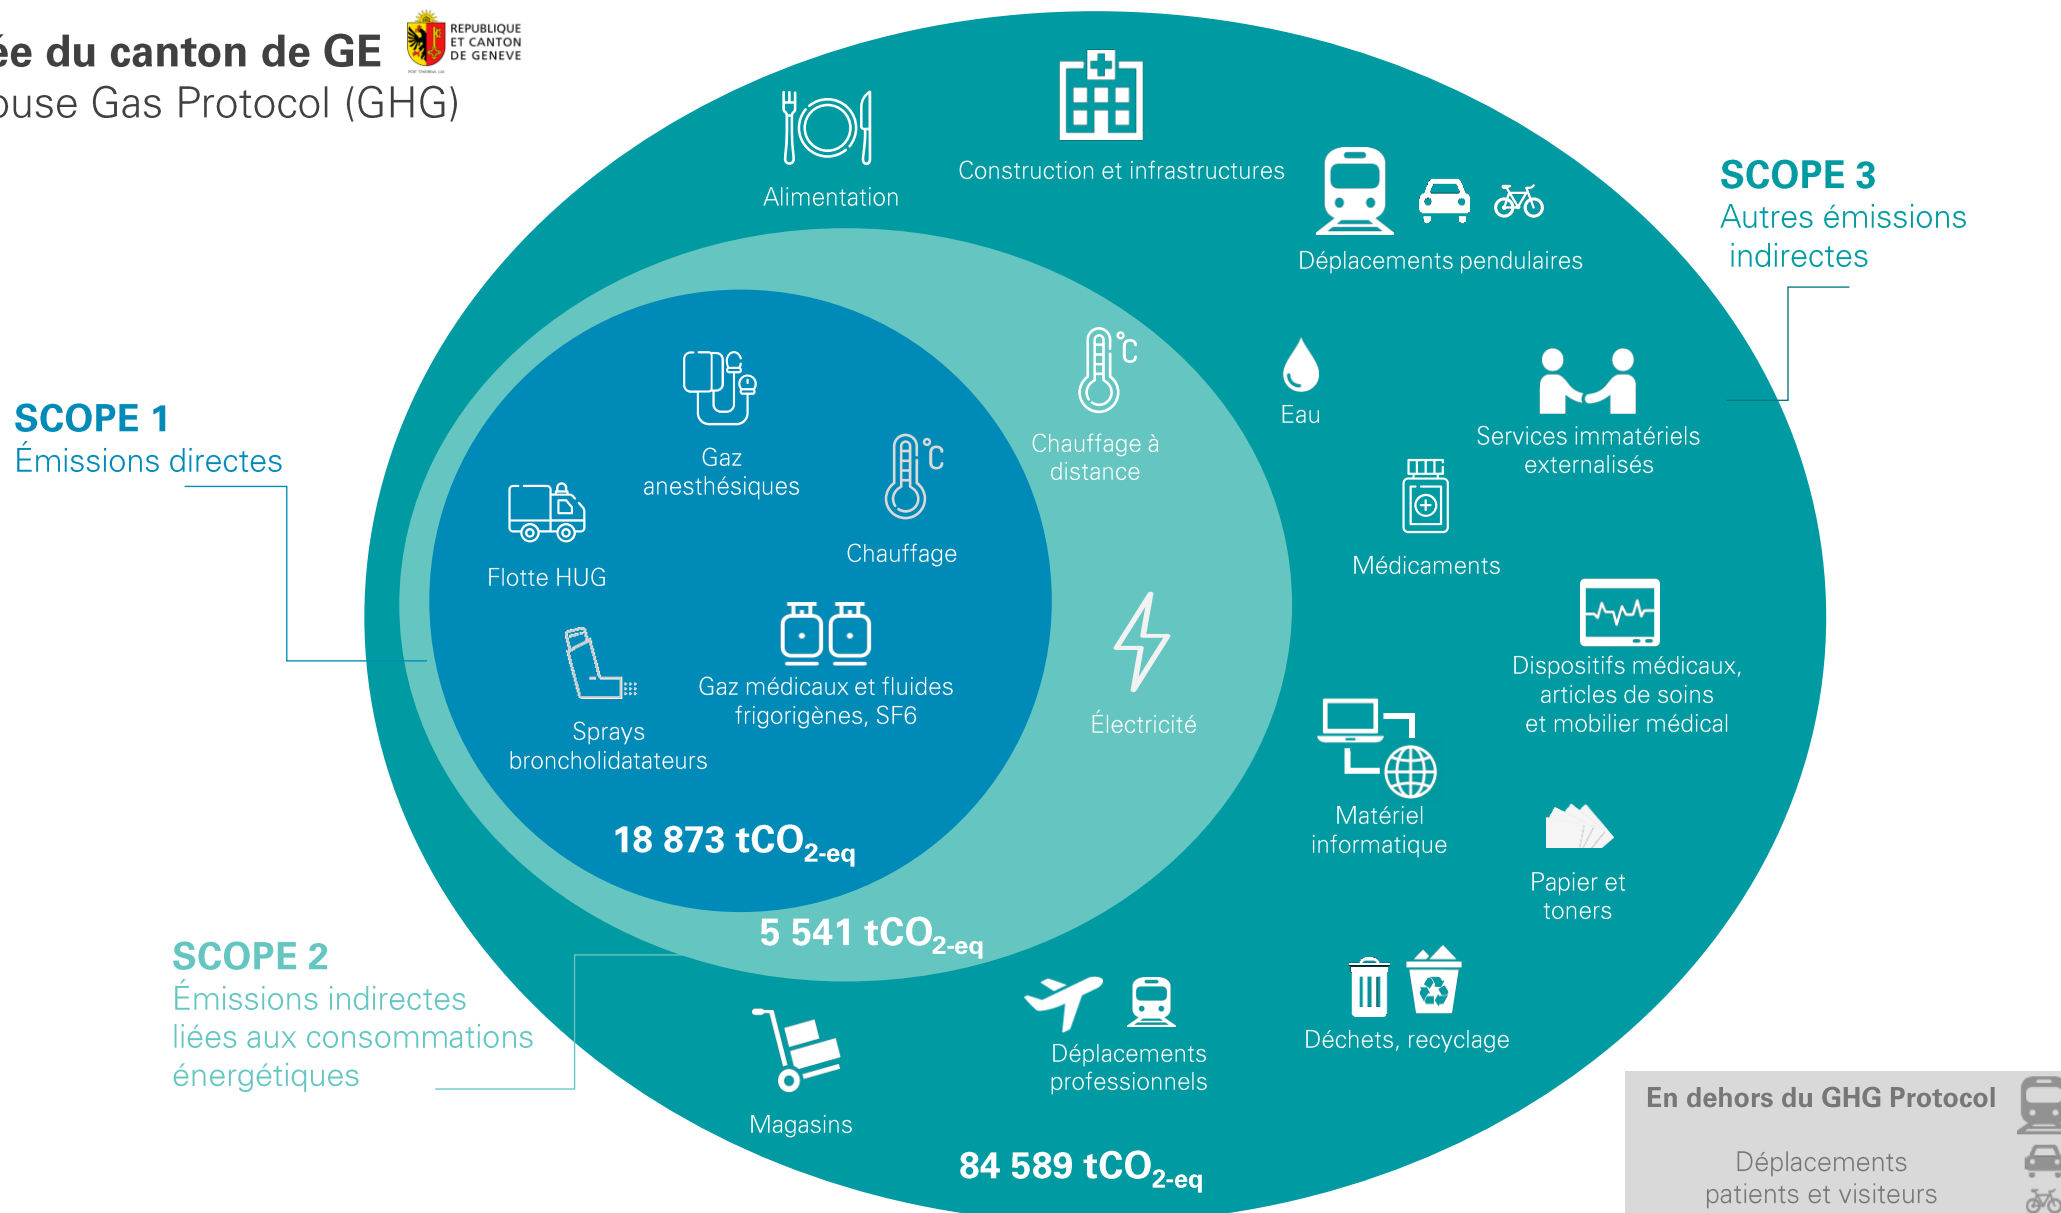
ée du canton de GE
ouse Gas Protocol (GHG)

REPUBLIQUE ET CANTON DE GENEVE

Alimentation

Construction et infrastructures

Déplacements pendulaires

SCOPE 3
Autres émissions indirectes

SCOPE 1
Émissions directes

Gaz anesthésiques

Chauffage

Flotte HUG

Sprays broncholidatateurs

Gaz médicaux et fluides frigorigènes, SF6

$18\ 873\ tCO_{2\text{-eq}}$

Chauffage à distance

Électricité

$5\ 541\ tCO_{2\text{-eq}}$

Eau

Services immatériels externalisés

Médicaments

Dispositifs médicaux, articles de soins et mobilier médical

Matériel informatique

Papier et toners

SCOPE 2
Émissions indirectes liées aux consommations énergétiques

Magasins

Déplacements professionnels

Déchets, recyclage

$84\ 589\ tCO_{2\text{-eq}}$

En dehors du GHG Protocol

Déplacements patients et visiteurs